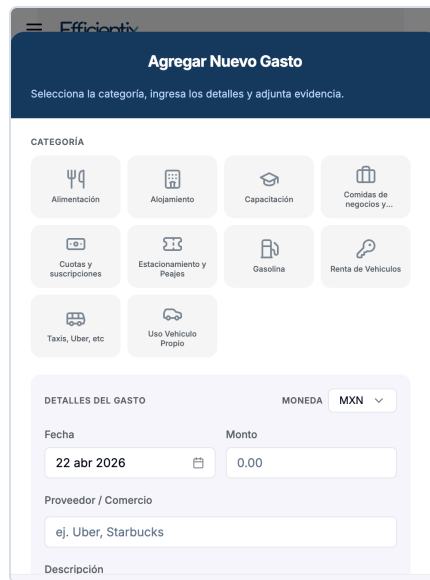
Efficientix

Agregar Nuevo Gasto

Selecciona la categoría, ingresa los detalles y adjunta evidencia.

CATEGORÍA

Alimentación

Alojamiento

Capacitación

Comidas de negocios y...

Cuotas y suscripciones

Estacionamiento y Peajes

Gasolina

Renta de Vehículos

Taxis, Uber, etc

Uso Vehículo Propio

DETALLES DEL GASTO

MONEDA MXN

Fecha

22 abr 2026

Monto

0.00

Proveedor / Comercio

ej. Uber, Starbucks

Descripción